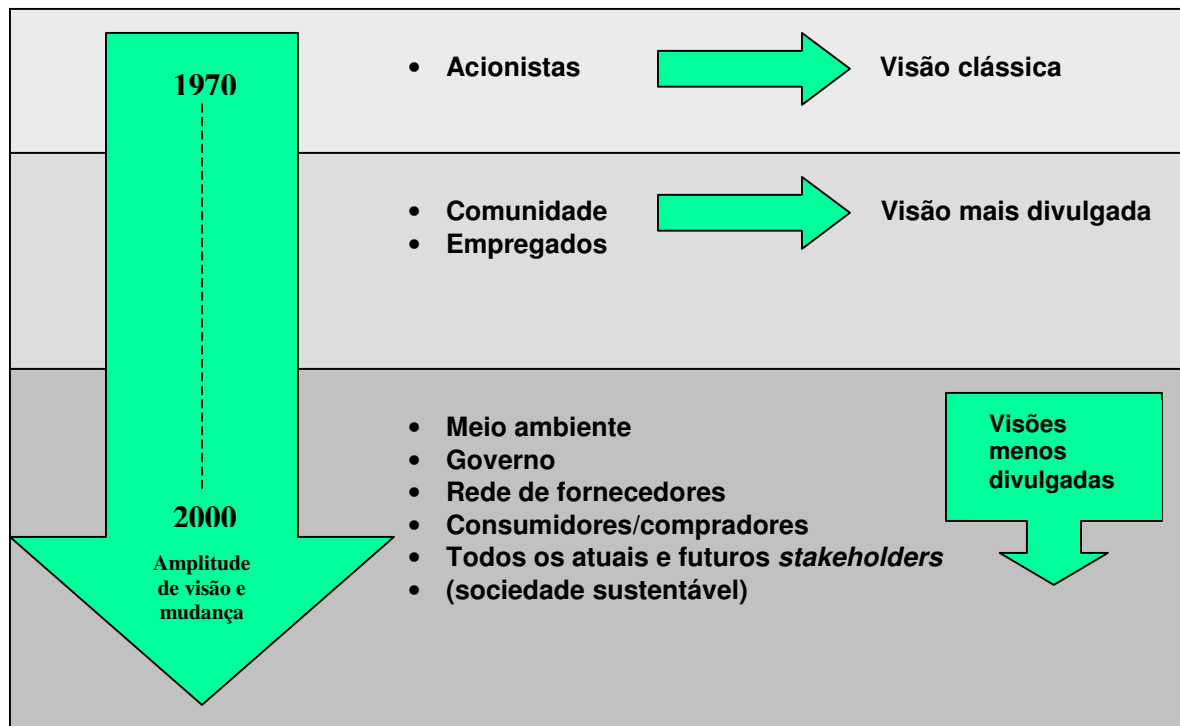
1970

2000

Amplitude de visão e mudança

• Acionistas

Visão clássica

• Comunidade
• Empregados

Visão mais divulgada

• Meio ambiente
• Governo
• Rede de fornecedores
• Consumidores/compradores
• Todos os atuais e futuros *stakeholders*
• (sociedade sustentável)

Visões menos divulgadas